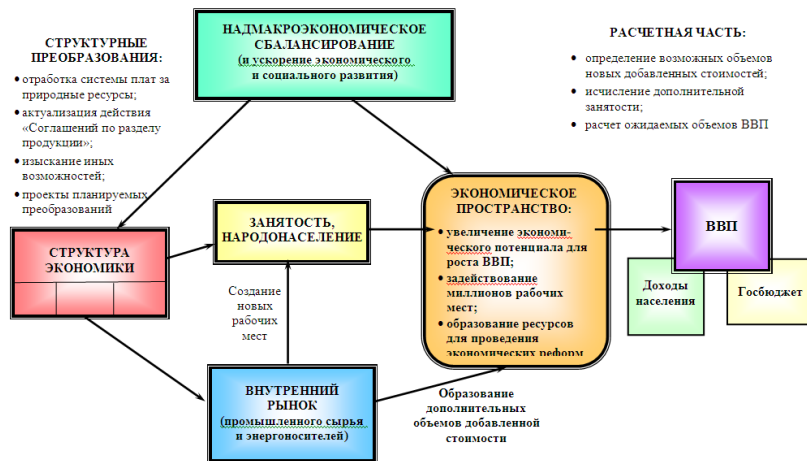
НАДМАКРОЭКОНОМИЧЕСКОЕ СБАЛАНСИРОВАНИЕ
(и ускорение экономического и социального развития)

СТРУКТУРНЫЕ ПРЕОБРАЗОВАНИЯ:
• отработка системы плат за природные ресурсы;
• актуализация действия «Соглашений по разделу продукции»;
• изыскание иных возможностей;
• проекты планируемых преобразований

РАСЧЕТНАЯ ЧАСТЬ:
• определение возможных объемов новых добавленных стоимостей;
• исчисление дополнительной занятости;
• расчет ожидаемых объемов ВВП

СТРУКТУРА ЭКОНОМИКИ

ЗАНЯТОСТЬ, НАРОДОНАСЕЛЕНИЕ

ЭКОНОМИЧЕСКОЕ ПРОСТРАНСТВО:
• увеличение экономического потенциала для роста ВВП;
• задействование миллионов рабочих мест;
• образование ресурсов для проведения экономических реформ

ВВП

Доходы населения

Госбюджет

Создание новых рабочих мест

ВНУТРЕННИЙ РЫНОК
(промышленного сырья и энергоносителей)

Образование дополнительных объемов добавленной стоимости